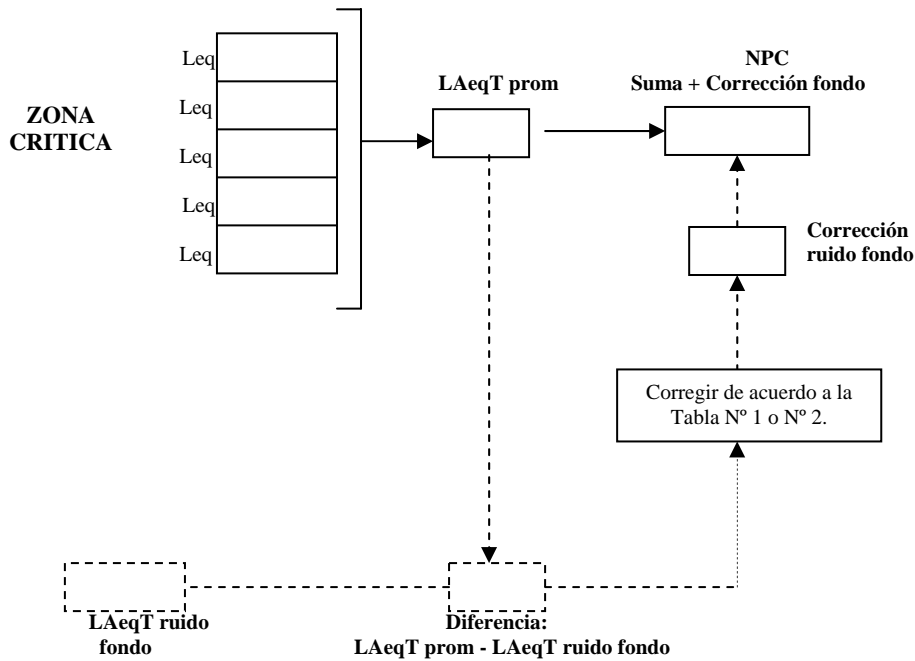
ZONA CRITICA

Leq

Leq

Leq

Leq

Leq

LAeqT prom

NPC
Suma + Corrección fondo

Corrección ruido fondo

Corregir de acuerdo a la Tabla Nº 1 o Nº 2.

LAeqT ruido fondo

Diferencia:
LAeqT prom - LAeqT ruido fondo